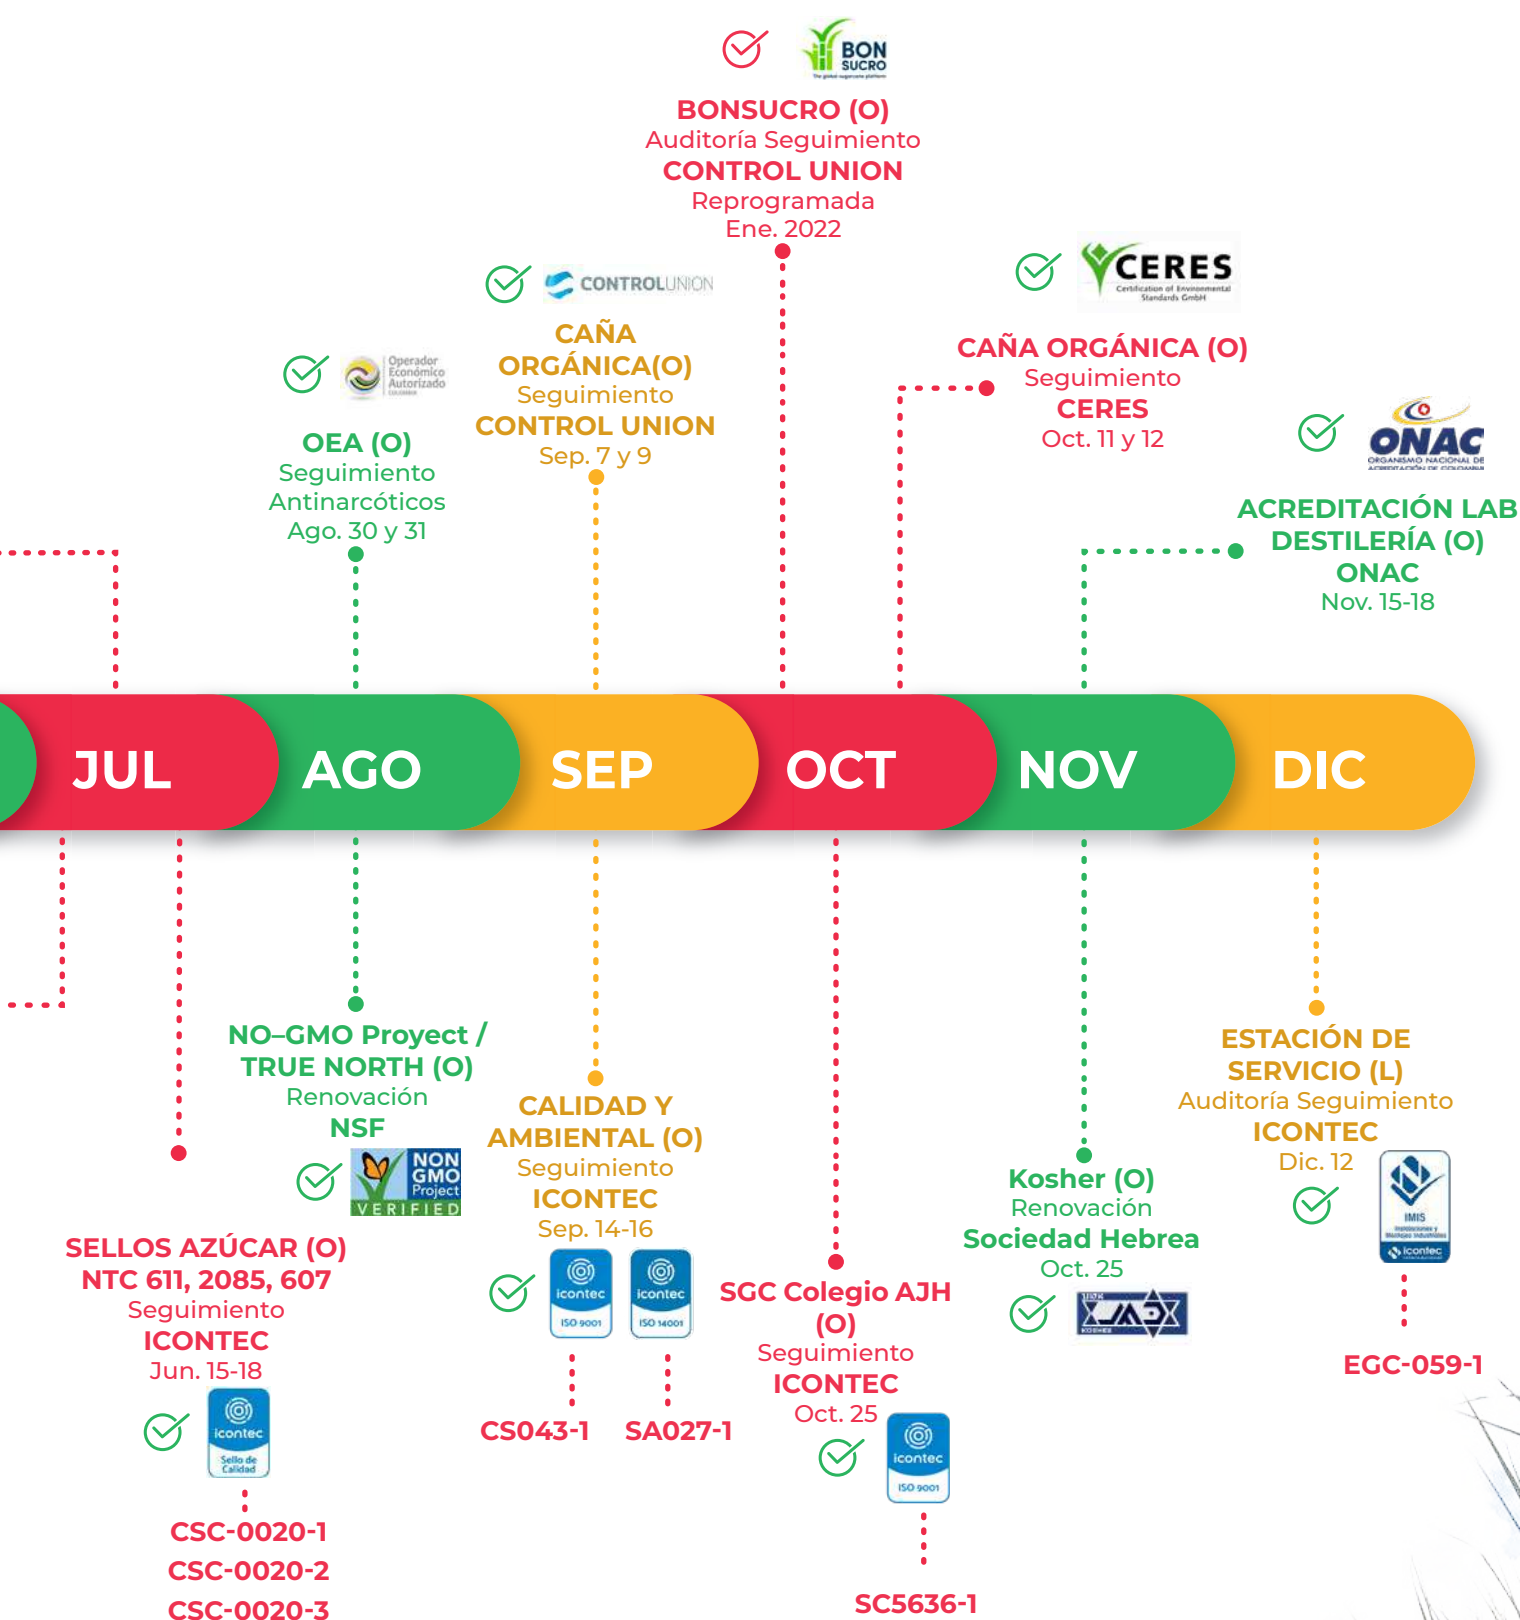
BON SUCRO

BONSUCRO (O)
Auditoría Seguimiento
CONTROL UNION
Reprogramada
Ene. 2022

CONTROLUNION

CAÑA ORGÁNICA(O)
Seguimiento
CONTROL UNION
Sep. 7 y 9

CERES
Certification of Environmental Standards GmbH

CAÑA ORGÁNICA (O)
Seguimiento
CERES
Oct. 11 y 12

Operador Económico Autorizado

OEA (O)
Seguimiento
Antinarcóticos
Ago. 30 y 31

ONAC
ORGANISMO NACIONAL DE ACREDITACIÓN DE COLOMBIA

ACREDITACIÓN LAB DESTILERÍA (O)
ONAC
Nov. 15-18

JUL AGO SEP OCT NOV DIC

NO–GMO Proyect / TRUE NORTH (O)
Renovación
NSF

NON GMO Project VERIFIED

SELLOS AZÚCAR (O)
NTC 611, 2085, 607
Seguimiento
ICONTEC
Jun. 15-18

icontec Sello de Calidad

CSC-0020-1
CSC-0020-2
CSC-0020-3

CALIDAD Y AMBIENTAL (O)
Seguimiento
ICONTEC
Sep. 14-16

icontec ISO 9001
icontec ISO 14001

CS043-1 SA027-1

SGC Colegio AJH (O)
Seguimiento
ICONTEC
Oct. 25

icontec ISO 9001

SC5636-1

Kosher (O)
Renovación
Sociedad Hebrea
Oct. 25

ESTACIÓN DE SERVICIO (L)
Auditoría Seguimiento
ICONTEC
Dic. 12

IMIS icontec

EGC-059-1